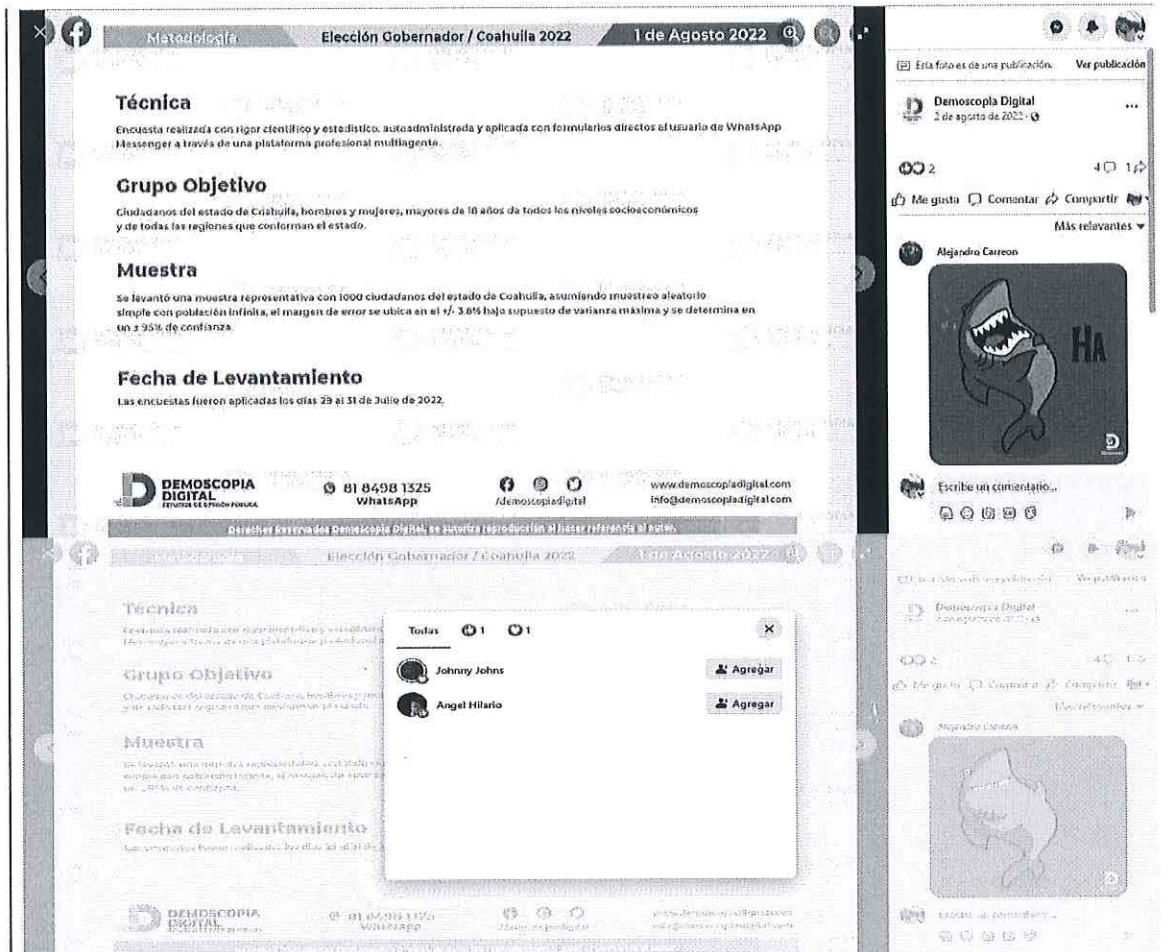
Metodología
Elección Gobernador / Coahuila 2022
1 de Agosto 2022

Técnica
Encuesta realizada con rigor científico y estadístico, autoadministrada y aplicada con formularios directos al usuario de WhatsApp Messenger a través de una plataforma profesional multiagente.

Grupo Objetivo
Ciudadanos del estado de Coahuila, hombres y mujeres, mayores de 18 años de todos los niveles socioeconómicos y de todas las regiones que conforman el estado.

Muestra
Se levantó una muestra representativa con 1000 ciudadanos del estado de Coahuila, asumiendo muestreo aleatorio simple con población infinita, el margen de error se ubica en el +/- 3.8% bajo supuesto de varianza máxima y se determina en un ± 95% de confianza.

Fecha de Levantamiento
Las encuestas fueron aplicadas los días 29 al 31 de Julio de 2022.

DEMOSCOPIA DIGITAL
ESTUDIOS DE OPINIÓN PÚBLICA
81 8498 1325
WhatsApp
/demoscopiadigital
www.demoscopiadigital.com
info@demoscopiadigital.com

Derechos Reservados Demoscopia Digital, se autoriza reproducción al hacer referencia al autor.

Esta foto es de una publicación.
Ver publicación
Demoscopia Digital
2 de agosto de 2022 ·
2
4 1
Me gusta
Comentar
Compartir
Más relevantes
Alejandro Carreon
HA
Escribe un comentario...

Elección Gobernador / Coahuila 2022
1 de Agosto 2022
Técnica
Grupo Objetivo
Muestra
Fecha de Levantamiento
Todas 1 1
Johnny Johns
Agregar
Angel Hilario
Agregar
DEMOSCOPIA DIGITAL
81 8498 1325
WhatsApp
Demoscopia Digital
2
4 1
Me gusta
Comentar
Compartir
Más relevantes
Alejandro Carreon
Escribe un comentario...